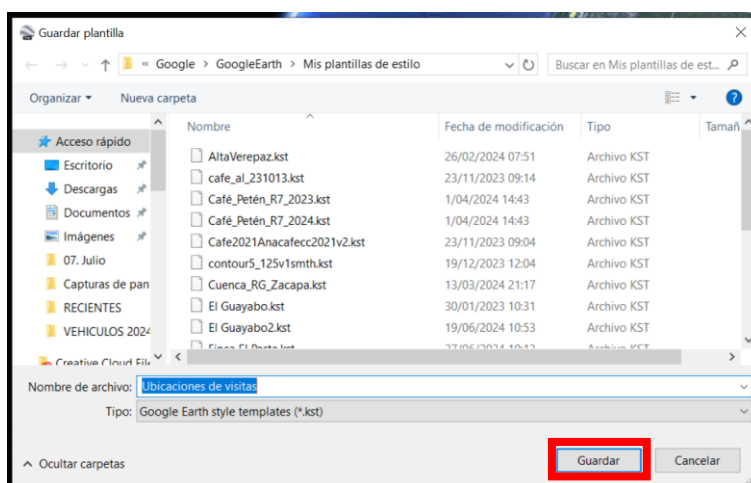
Guardar plantilla

« Google > GoogleEarth > Mis plantillas de estilo

Buscar en Mis plantillas de est...

Organizar ▾  Nueva carpeta

Acceso rápido
Escritorio
Descargas
Documentos
Imágenes
07. Julio
Capturas de pan
RECIENTES
VEHICULOS 2024
Creative Cloud File

| Nombre | Fecha de modificación | Tipo | Tamañ |
|---|---|---|---|
| AltaVerepaz.kst | 26/02/2024 07:51 | Archivo KST | |
| cafe_al_231013.kst | 23/11/2023 09:14 | Archivo KST | |
| Café_Petén_R7_2023.kst | 1/04/2024 14:43 | Archivo KST | |
| Café_Petén_R7_2024.kst | 1/04/2024 14:43 | Archivo KST | |
| Cafe2021Anacafecc2021v2.kst | 23/11/2023 09:04 | Archivo KST | |
| contour5_125v1smth.kst | 19/12/2023 12:04 | Archivo KST | |
| Cuenca_RG_Zacapa.kst | 13/03/2024 21:17 | Archivo KST | |
| El Guayabo.kst | 30/01/2023 10:31 | Archivo KST | |
| El Guayabo2.kst | 19/06/2024 10:53 | Archivo KST | |
| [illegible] | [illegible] | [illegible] | |

Nombre de archivo: Ubicaciones de visitas

Tipo: Google Earth style templates (*.kst)

Ocultar carpetas

Guardar  Cancelar